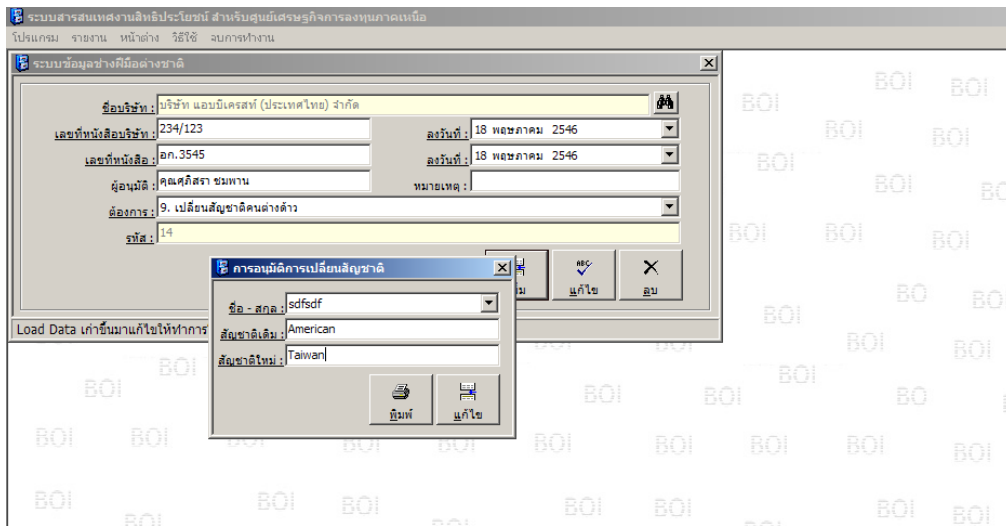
ระบบสารสนเทศงานสิทธิประโยชน์ สำหรับศูนย์เศรษฐกิจการลงทุนภาคเหนือ
โปรแกรม รายงาน หน้าต่าง วิธีใช้ จบการทำงาน

ระบบข้อมูลช่างฝีมือต่างชาติ

ชื่อบริษัท : บริษัท แอบบิเครสท์ (ประเทศไทย) จำกัด
เลขที่หนังสือบริษัท : 234/123
ลงวันที่ : 18 พฤษภาคม 2546
เลขที่หนังสือ : อก.3545
ลงวันที่ : 18 พฤษภาคม 2546
ผู้อนุมัติ : คุณศุภิสรา ชมพาน
หมายเหตุ :
ต้องการ : 9. เปลี่ยนสัญชาติคนต่างด้าว
รหัส : 14

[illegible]ม
แก้ไข
ลบ

Load Data เก่าขึ้นมาแก้ไขให้ทำการ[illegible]

การอนุมัติการเปลี่ยนสัญชาติ
ชื่อ - สกุล : sdfsdf
สัญชาติเดิม : American
สัญชาติใหม่ : Taiwan
พิมพ์
แก้ไข

BOI BOI BOI BOI BOI BOI BOI BOI BOI BOI BOI BOI BOI BOI BOI BOI BOI BOI BOI BOI BOI BOI BOI BOI BOI BOI BOI BOI BOI BOI BOI BOI